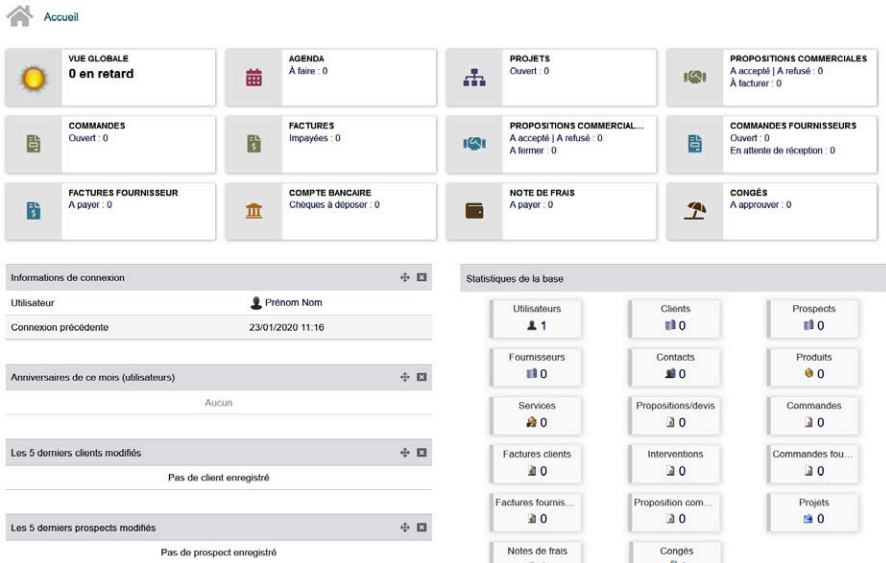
Accueil

VUE GLOBALE
0 en retard

AGENDA
À faire : 0

PROJETS
Ouvert : 0

PROPOSITIONS COMMERCIALES
A accepté | A refusé : 0
À facturer : 0

COMMANDES
Ouvert : 0

FACTURES
Impayées : 0

PROPOSITIONS COMMERCIAL...
A accepté | A refusé : 0
A fermer : 0

COMMANDES FOURNISSEURS
Ouvert : 0
En attente de réception : 0

FACTURES FOURNISSEUR
A payer : 0

COMPTE BANCAIRE
Chèques à déposer : 0

NOTE DE FRAIS
A payer : 0

CONGÉS
A approuver : 0

Informations de connexion

Utilisateur
Prénom Nom

Connexion précédente
23/01/2020 11:16

Anniversaires de ce mois (utilisateurs)

Aucun

Les 5 derniers clients modifiés

Pas de client enregistré

Les 5 derniers prospects modifiés

Pas de prospect enregistré

Statistiques de la base

| Utilisateurs 1 | Clients 0 | Prospects 0 |
|---|---|---|
| Fournisseurs 0 | Contacts 0 | Produits 0 |
| Services 0 | Propositions/devis 0 | Commandes 0 |
| Factures clients 0 | Interventions 0 | Commandes fou... 0 |
| Factures fournis... 0 | Proposition com... 0 | Projets 0 |
| Notes de frais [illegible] | Congés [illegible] | |